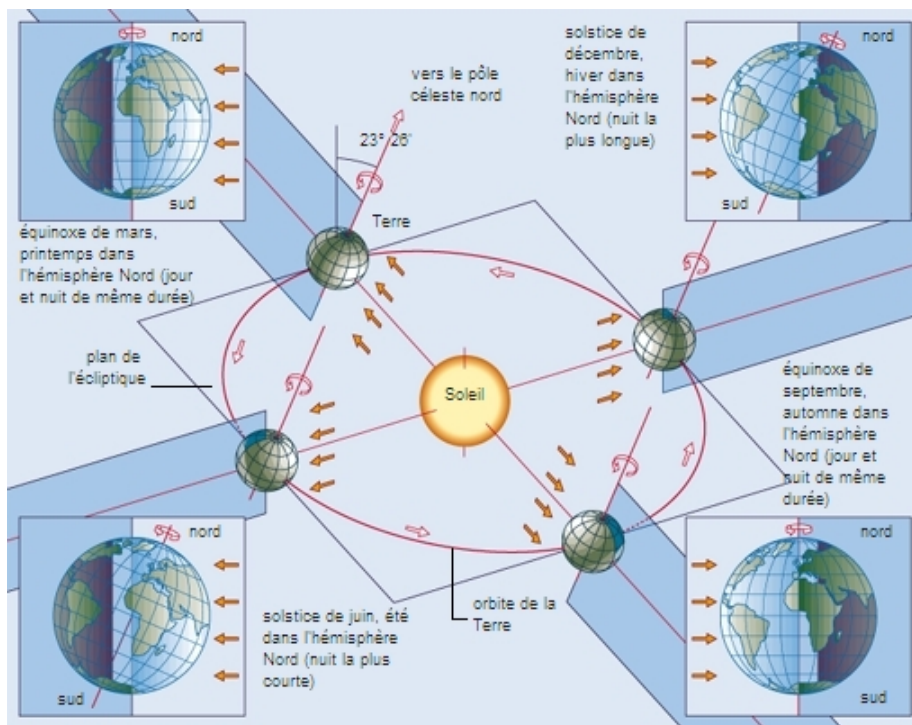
nord

sud

vers le pôle céleste nord

23° 26'

solstice de décembre, hiver dans l'hémisphère Nord (nuit la plus longue)

nord

sud

Terre

équinoxe de mars, printemps dans l'hémisphère Nord (jour et nuit de même durée)

plan de l'écliptique

Soleil

équinoxe de septembre, automne dans l'hémisphère Nord (jour et nuit de même durée)

nord

sud

solstice de juin, été dans l'hémisphère Nord (nuit la plus courte)

orbite de la Terre

nord

sud